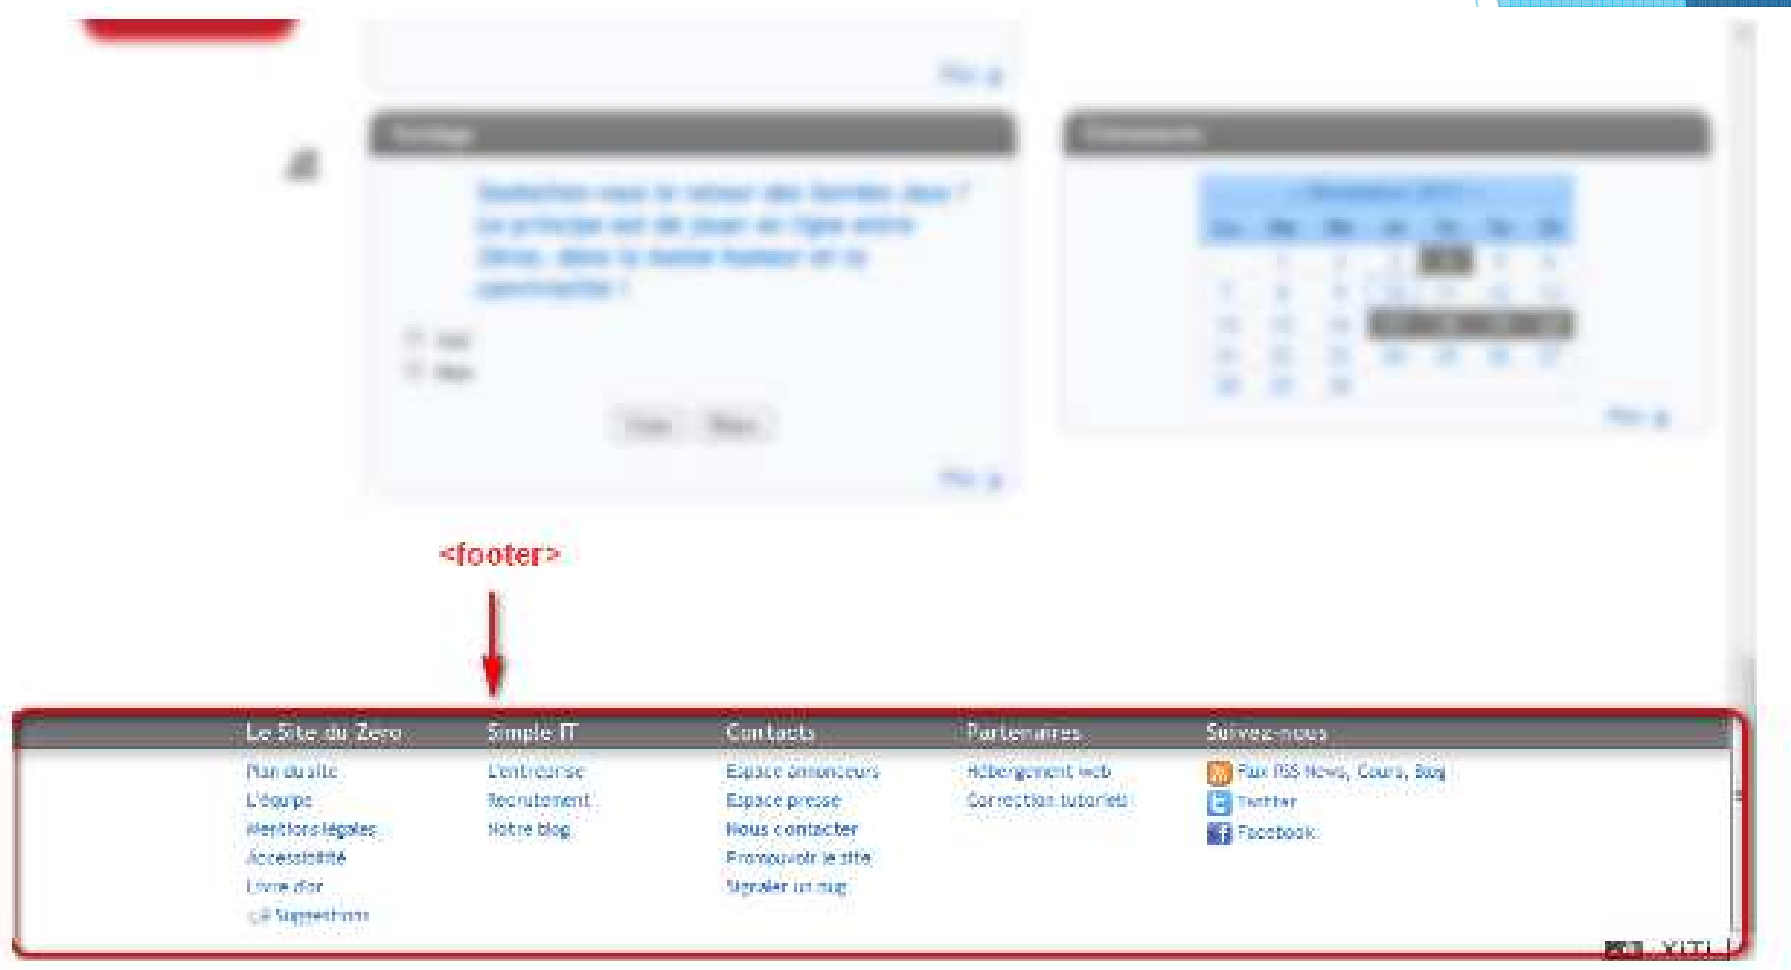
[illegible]

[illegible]

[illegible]

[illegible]

<footer>

Le Site du Zéro
Plan du site
L'équipe
Mentions légales
Accessibilité
Livre d'or
Suggestions

Simple IT
L'entreprise
Recrutement
Notre blog

Contacts
Espace annonceurs
Espace presse
Nous contacter
Promouvoir le site
Signaler un bug

Partenaires
Hébergement web
Correction tutoriels

Suivez-nous
Flux RSS News, Cours, Blog
Twitter
Facebook

XITI